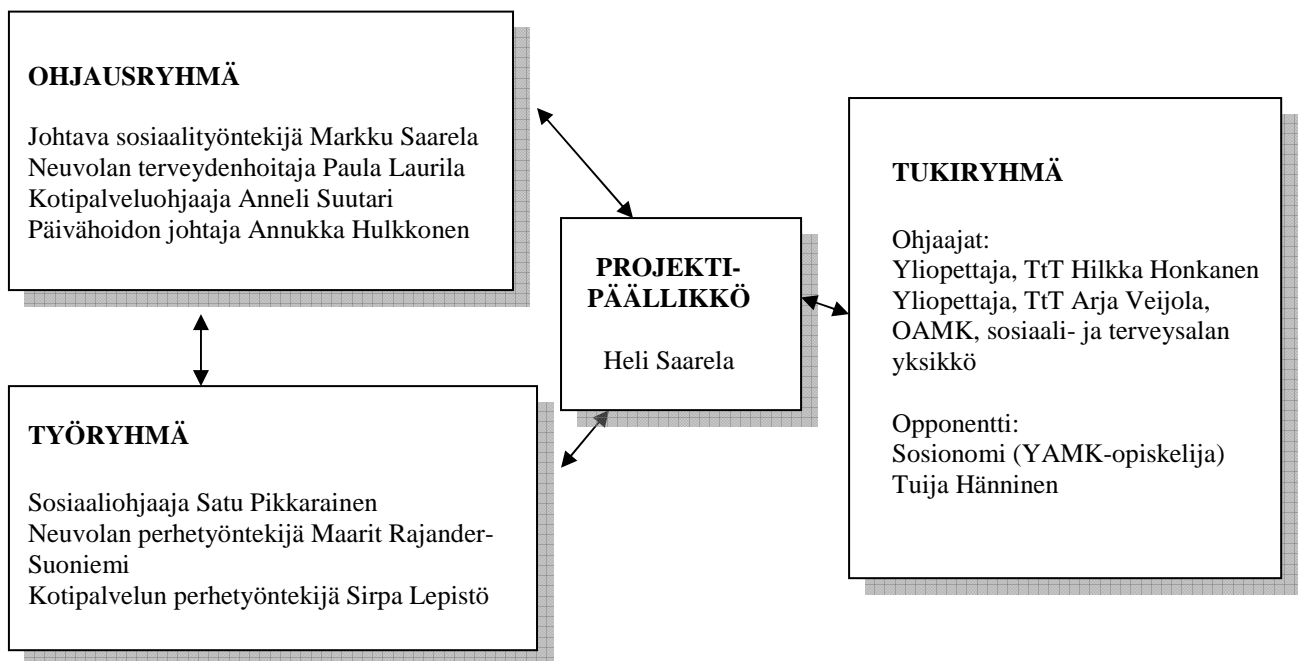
OHJAUSRYHMÄ

Johtava sosiaalityöntekijä Markku Saarela
Neuvolan terveydenhoitaja Paula Laurila
Kotipalveluohjaaja Anneli Suutari
Päivähoidon johtaja Annukka Hulkkonen

PROJEKTI-PÄÄLLIKKÖ

Heli Saarela

TUKIRYHMÄ

Ohjaajat:
Yliopettaja, TtT Hilkka Honkanen
Yliopettaja, TtT Arja Veijola,
OAMK, sosiaali- ja terveysalan yksikkö

Opponentti:
Sosionomi (YAMK-opiskelija)
Tuija Hänninen

TYÖRYHMÄ

Sosiaaliohjaaja Satu Pikkarainen
Neuvolan perhetyöntekijä Maarit Rajander-Suoniemi
Kotipalvelun perhetyöntekijä Sirpa Lepistö